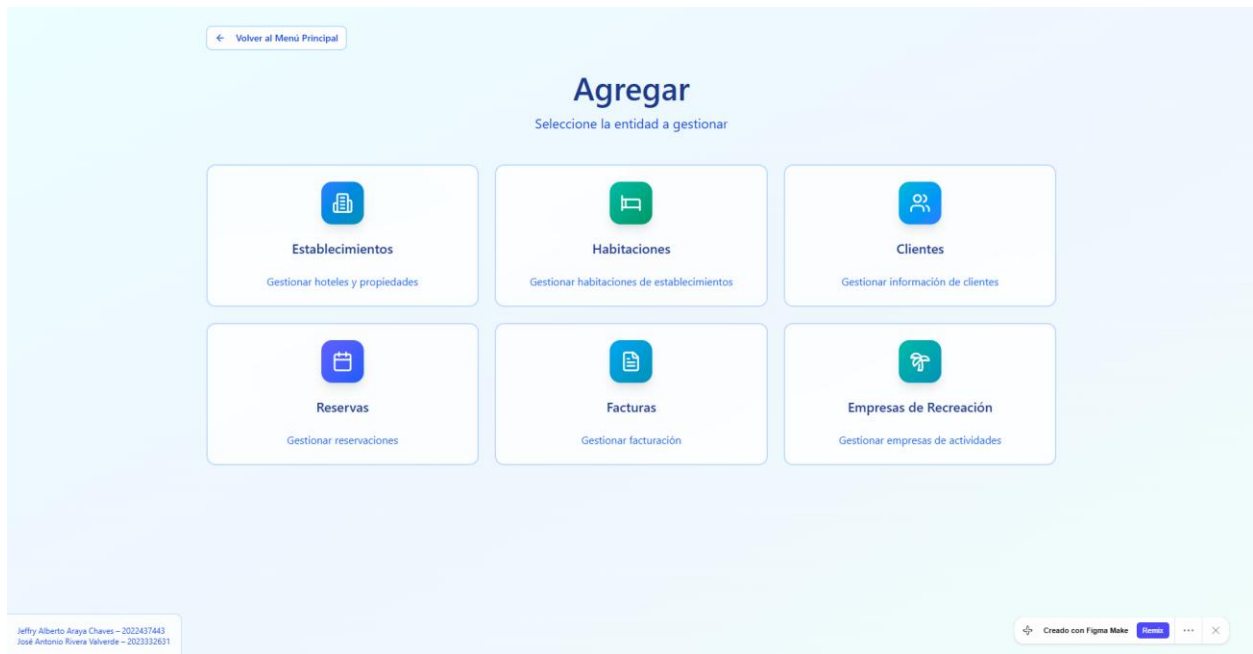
← Volver al Menú Principal

Agregar

Seleccione la entidad a gestionar

Establecimientos

Gestionar hoteles y propiedades

Habitaciones

Gestionar habitaciones de establecimientos

Clientes

Gestionar información de clientes

Reservas

Gestionar reservaciones

Facturas

Gestionar facturación

Empresas de Recreación

Gestionar empresas de actividades

Jeffry Alberto Araya Chaves – 2022437443
José Antonio Rivera Valverde – 2023332631

Creado con Figma Make Remix ··· ×